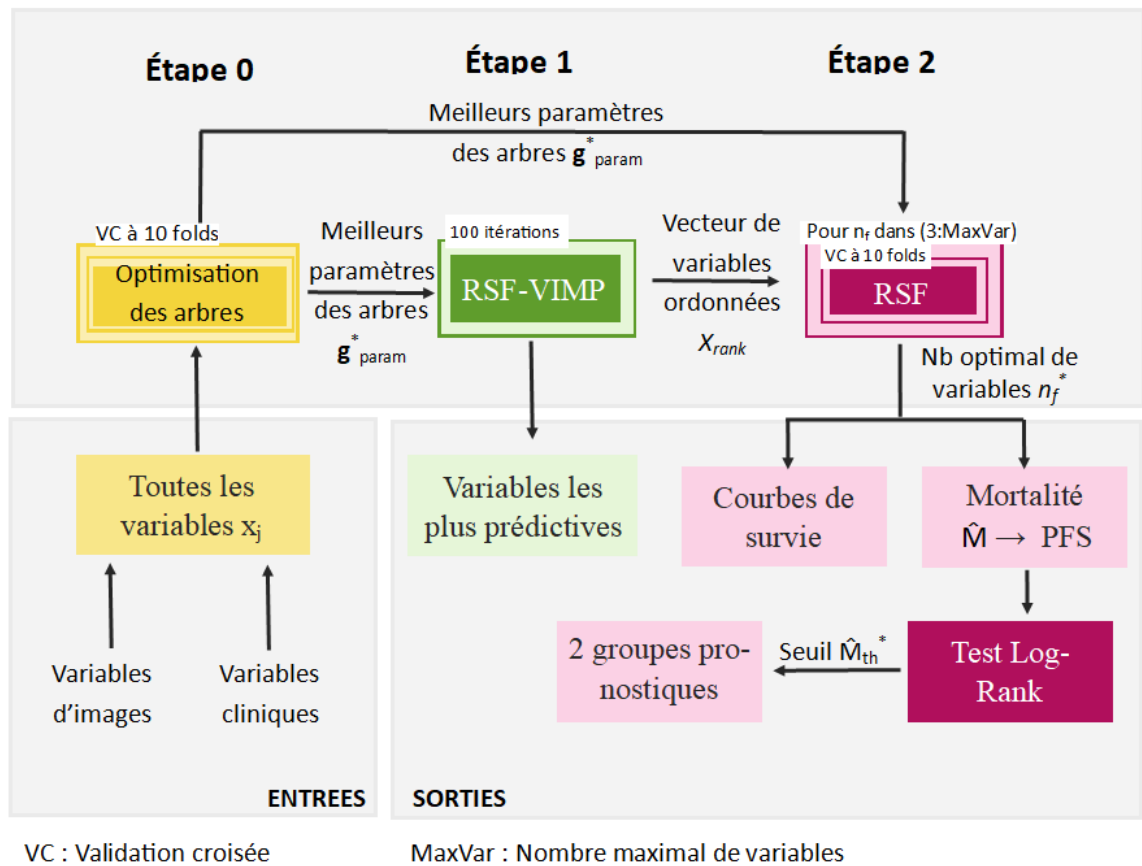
Étape 0

Étape 1

Étape 2

Meilleurs paramètres des arbres $\mathbf{g}^*_{param}$

VC à 10 folds

Optimisation des arbres

Meilleurs paramètres des arbres $\mathbf{g}^*_{param}$

100 itérations

RSF-VIMP

Vecteur de variables ordonnées $X_{rank}$

Pour $n_f$ dans (3:MaxVar)

VC à 10 folds

RSF

Nb optimal de variables $n_f^*$

Toutes les variables $x_j$

Variables d'images

Variables cliniques

ENTREES

Variables les plus prédictives

Courbes de survie

Mortalité $\hat{M} \rightarrow$ PFS

Test Log-Rank

Seuil $\hat{M}_{th}^*$

2 groupes pronostiques

SORTIES

VC : Validation croisée

MaxVar : Nombre maximal de variables